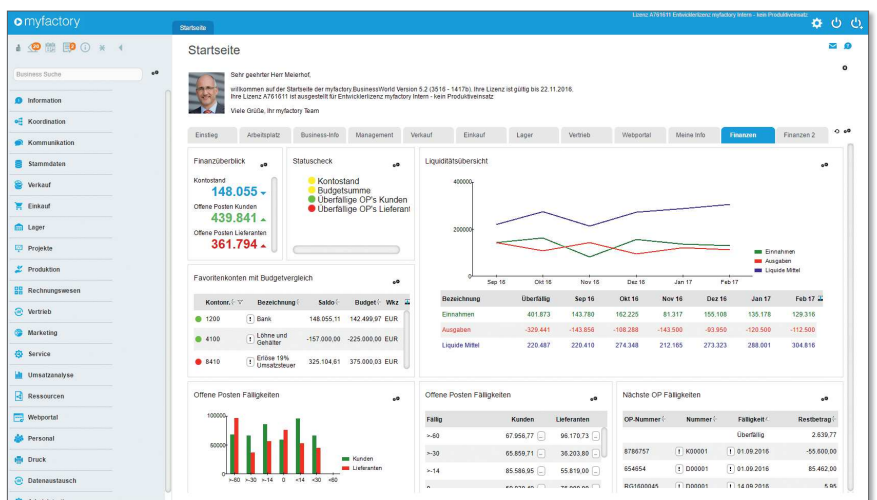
myfactory

Startseite

Lizenz A761611 Entwicklerlizenz myfactory Intern - kein Produktiveinsatz

Business Suche

Information
Koordination
Kommunikation
Stammdaten
Verkauf
Einkauf
Lager
Projekte
Produktion
Rechnungswesen
Vertrieb
Marketing
Service
Umsatzanalyse
Ressourcen
Webportal
Personal
Druck
Datenaustausch

Startseite

Sehr geehrter Herr Meierhof,

willkommen auf der Startseite der myfactory.BusinessWorld Version 5.2 (3516 - 1417b). Ihre Lizenz ist gültig bis 22.11.2016. Ihre Lizenz A761611 ist ausgestellt für Entwicklerlizenz myfactory Intern - kein Produktiveinsatz

Viele Grüße, Ihr myfactory Team

Einstieg | Arbeitsplatz | Business-Info | Management | Verkauf | Einkauf | Lager | Vertrieb | Webportal | Meine Info | Finanzen | Finanzen 2

Finanzüberblick
Kontostand
148.055
Offene Posten Kunden
439.841
Offene Posten Lieferanten
361.794

Statuscheck
Kontostand
Budgetsumme
Überfällige OP's Kunden
Überfällige OP's Lieferant

Liquiditätsübersicht
400000
200000
0
Sep 16 | Okt 16 | Nov 16 | Dez 16 | Jan 17 | Feb 17
Einnahmen
Ausgaben
Liquide Mittel

| Bezeichnung | Überfällig | Sep 16 | Okt 16 | Nov 16 | Dez 16 | Jan 17 | Feb 17 |
|---|---|---|---|---|---|---|---|
| Einnahmen | 401.873 | 143.780 | 162.225 | 81.317 | 155.108 | 135.178 | 129.316 |
| Ausgaben | -329.441 | -143.856 | -108.288 | -143.500 | -93.950 | -120.500 | -112.500 |
| Liquide Mittel | 220.487 | 220.410 | 274.348 | 212.165 | 273.323 | 288.001 | 304.816 |

Favoritenkonten mit Budgetvergleich

| Konton. | Bezeichnung | Saldo | Budget | Wkz |
|---|---|---|---|---|
| 1200 | Bank | 148.055,11 | 142.499,97 | EUR |
| 4100 | Löhne und Gehälter | -157.000,00 | -225.000,00 | EUR |
| 8410 | Erlöse 19% Umsatzsteuer | 325.104,61 | 375.000,00 | EUR |

Offene Posten Fälligkeiten
100000
50000
0
>-60 | >-30 | >-14 | >0 | <14 | <30 | <60
Kunden
Lieferanten

Offene Posten Fälligkeiten

| Fällig | Kunden | Lieferanten |
|---|---|---|
| >-60 | 67.956,77 | 96.170,73 |
| >-30 | 65.859,71 | 36.203,80 |
| >-14 | 85.586,95 | 55.819,00 |

Nächste OP Fälligkeiten

| OP-Nummer | Nummer | Fälligkeit | Restbetrag |
|---|---|---|---|
| | | Überfällig | 2.639,77 |
| 8786757 | K00001 | 01.09.2016 | -55.600,00 |
| 654654 | D00001 | 01.09.2016 | 85.462,00 |
| RG1600045 | D00001 | 14.09.2016 | 5,95 |